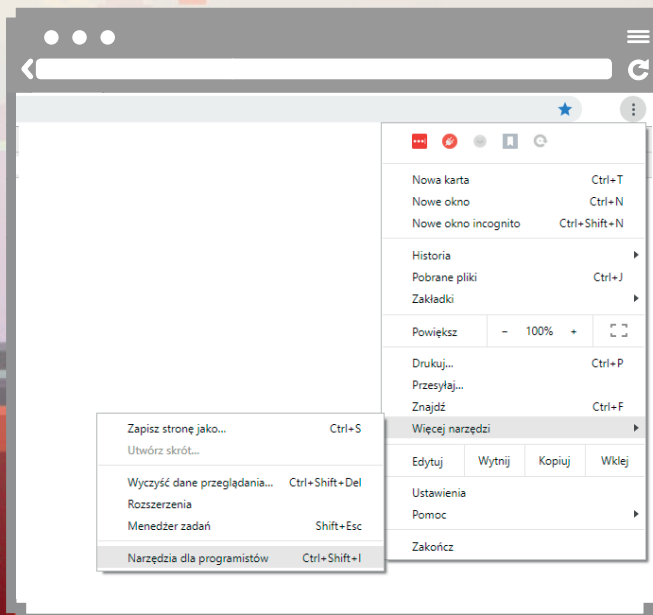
Nowa karta Ctrl+T
Nowe okno Ctrl+N
Nowe okno incognito Ctrl+Shift+N

Historia
Pobrane pliki Ctrl+J
Zakładki

Powiększ – 100% +

Drukuj... Ctrl+P
Przesyłaj...
Znajdź Ctrl+F
Więcej narzędzi

Edytuj Wytnij Kopiuj Wklej

Ustawienia
Pomoc

Zakończ

Zapisz stronę jako... Ctrl+S
Utwórz skrót...

Wyczyść dane przeglądania... Ctrl+Shift+Del
Rozszerzenia
Menedżer zadań Shift+Esc

Narzędzia dla programistów Ctrl+Shift+I